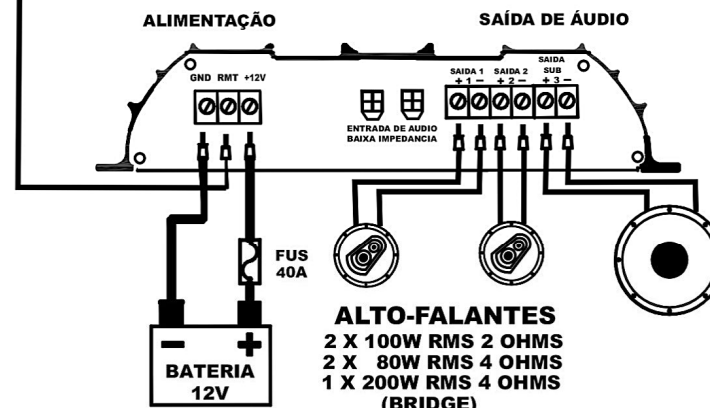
ALIMENTAÇÃO

SAÍDA DE ÁUDIO

GND RMT +12V

SAIDA 1 + 1 −

SAIDA 2 + 2 −

SAIDA SUB + 3 −

ENTRADA DE AUDIO BAIXA IMPEDANCIA

FUS 40A

−

+

BATERIA 12V

ALTO-FALANTES
2 X 100W RMS 2 OHMS
2 X 80W RMS 4 OHMS
1 X 200W RMS 4 OHMS
(BRIDGE)